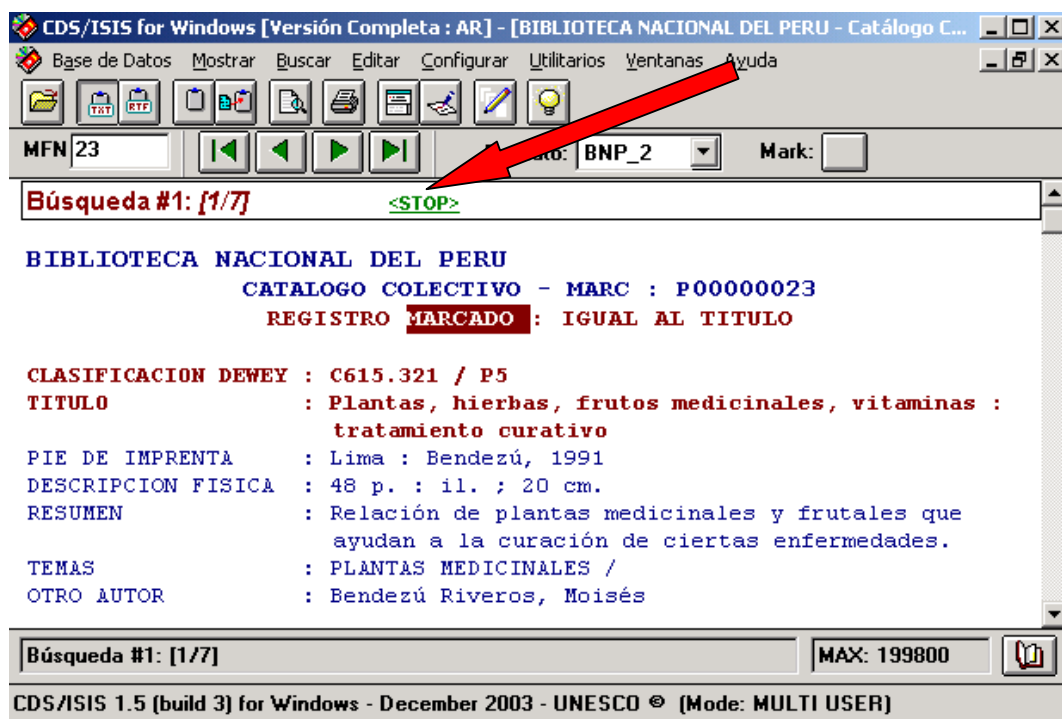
CDS/ISIS for Windows [Versión Completa : AR] - [BIBLIOTECA NACIONAL DEL PERU - Catálogo C...

Base de Datos Mostrar Buscar Editar Configurar Utilitarios Ventanas Ayuda

TXT RTF

MFN 23

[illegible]ato: BNP_2

Mark:

Búsqueda #1: [1/7] <STOP>

BIBLIOTECA NACIONAL DEL PERU
CATALOGO COLECTIVO - MARC : P00000023
REGISTRO MARCADO : IGUAL AL TITULO

CLASIFICACION DEWEY : C615.321 / P5
TITULO : Plantas, hierbas, frutos medicinales, vitaminas : tratamiento curativo
PIE DE IMPRENTA : Lima : Bendezú, 1991
DESCRIPCION FISICA : 48 p. : il. ; 20 cm.
RESUMEN : Relación de plantas medicinales y frutales que ayudan a la curación de ciertas enfermedades.
TEMAS : PLANTAS MEDICINALES /
OTRO AUTOR : Bendezú Riveros, Moisés

Búsqueda #1: [1/7]

MAX: 199800

CDS/ISIS 1.5 (build 3) for Windows - December 2003 - UNESCO © (Mode: MULTI USER)